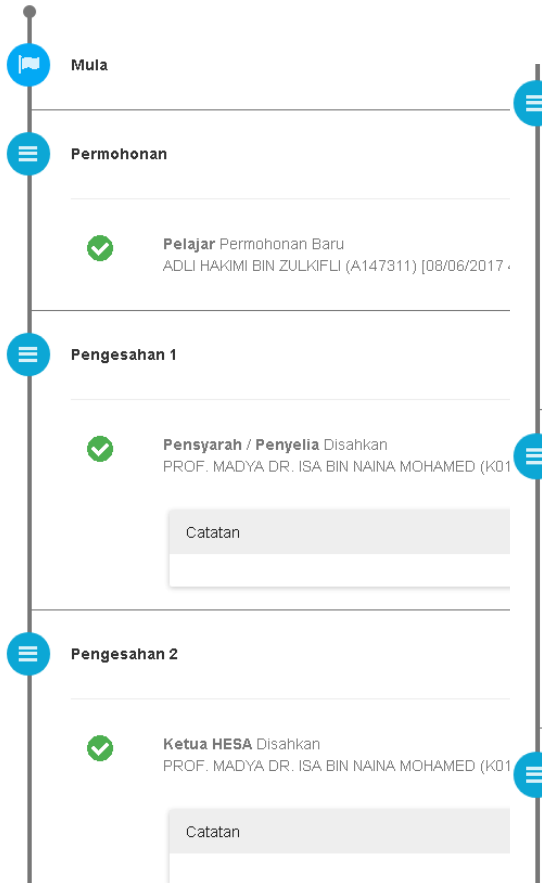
Mula

Permohonan

Pelajar Permohonan Baru
ADLI HAKIMI BIN ZULKIFLI (A147311) [08/06/2017 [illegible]

Pengesahan 1

Pensyarah / Penyelia Disahkan
PROF. MADYA DR. ISA BIN NAINA MOHAMED (K01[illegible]

Catatan

Pengesahan 2

Ketua HESA Disahkan
PROF. MADYA DR. ISA BIN NAINA MOHAMED (K01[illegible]

Catatan